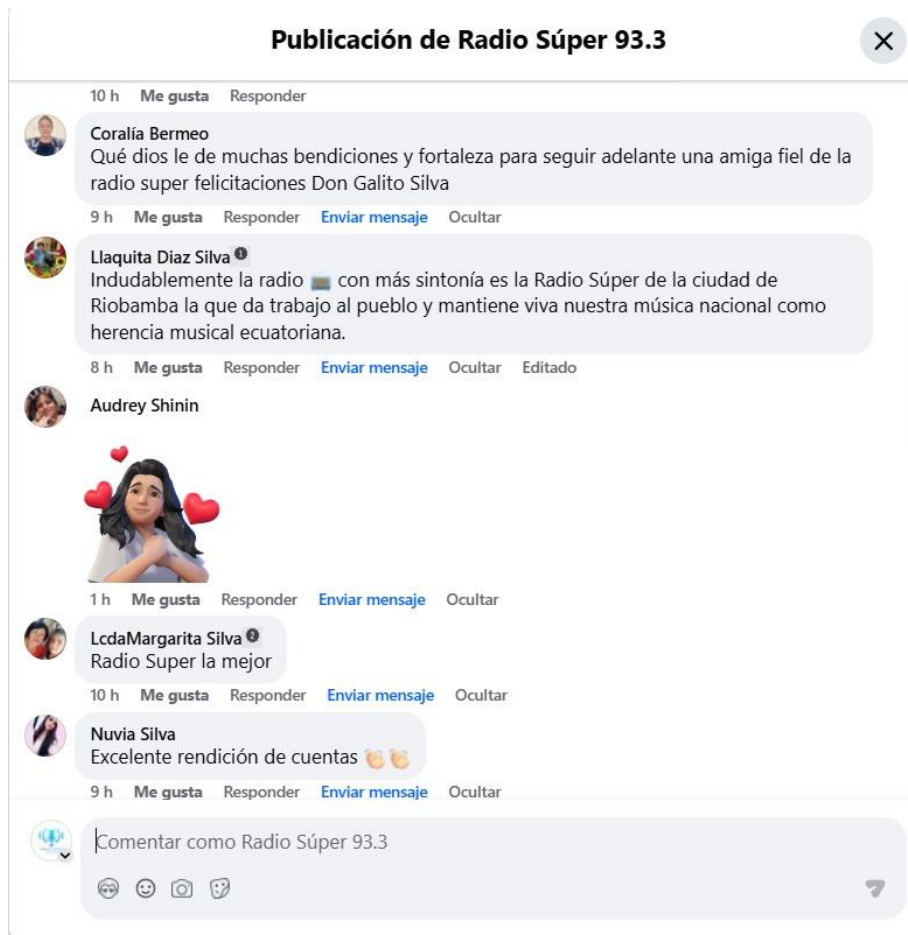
Publicación de Radio Súper 93.3

10 h Me gusta Responder

Coralía Bermeo
Qué dios le de muchas bendiciones y fortaleza para seguir adelante una amiga fiel de la radio super felicitaciones Don Galito Silva

9 h Me gusta Responder Enviar mensaje Ocultar

Llaquita Diaz Silva
Indudablemente la radio 📻 con más sintonía es la Radio Súper de la ciudad de Riobamba la que da trabajo al pueblo y mantiene viva nuestra música nacional como herencia musical ecuatoriana.

8 h Me gusta Responder Enviar mensaje Ocultar Editado

Audrey Shinin

1 h Me gusta Responder Enviar mensaje Ocultar

LcdaMargarita Silva
Radio Super la mejor

10 h Me gusta Responder Enviar mensaje Ocultar

Nuvia Silva
Excelente rendición de cuentas 👏👏

9 h Me gusta Responder Enviar mensaje Ocultar

Comentar como Radio Súper 93.3